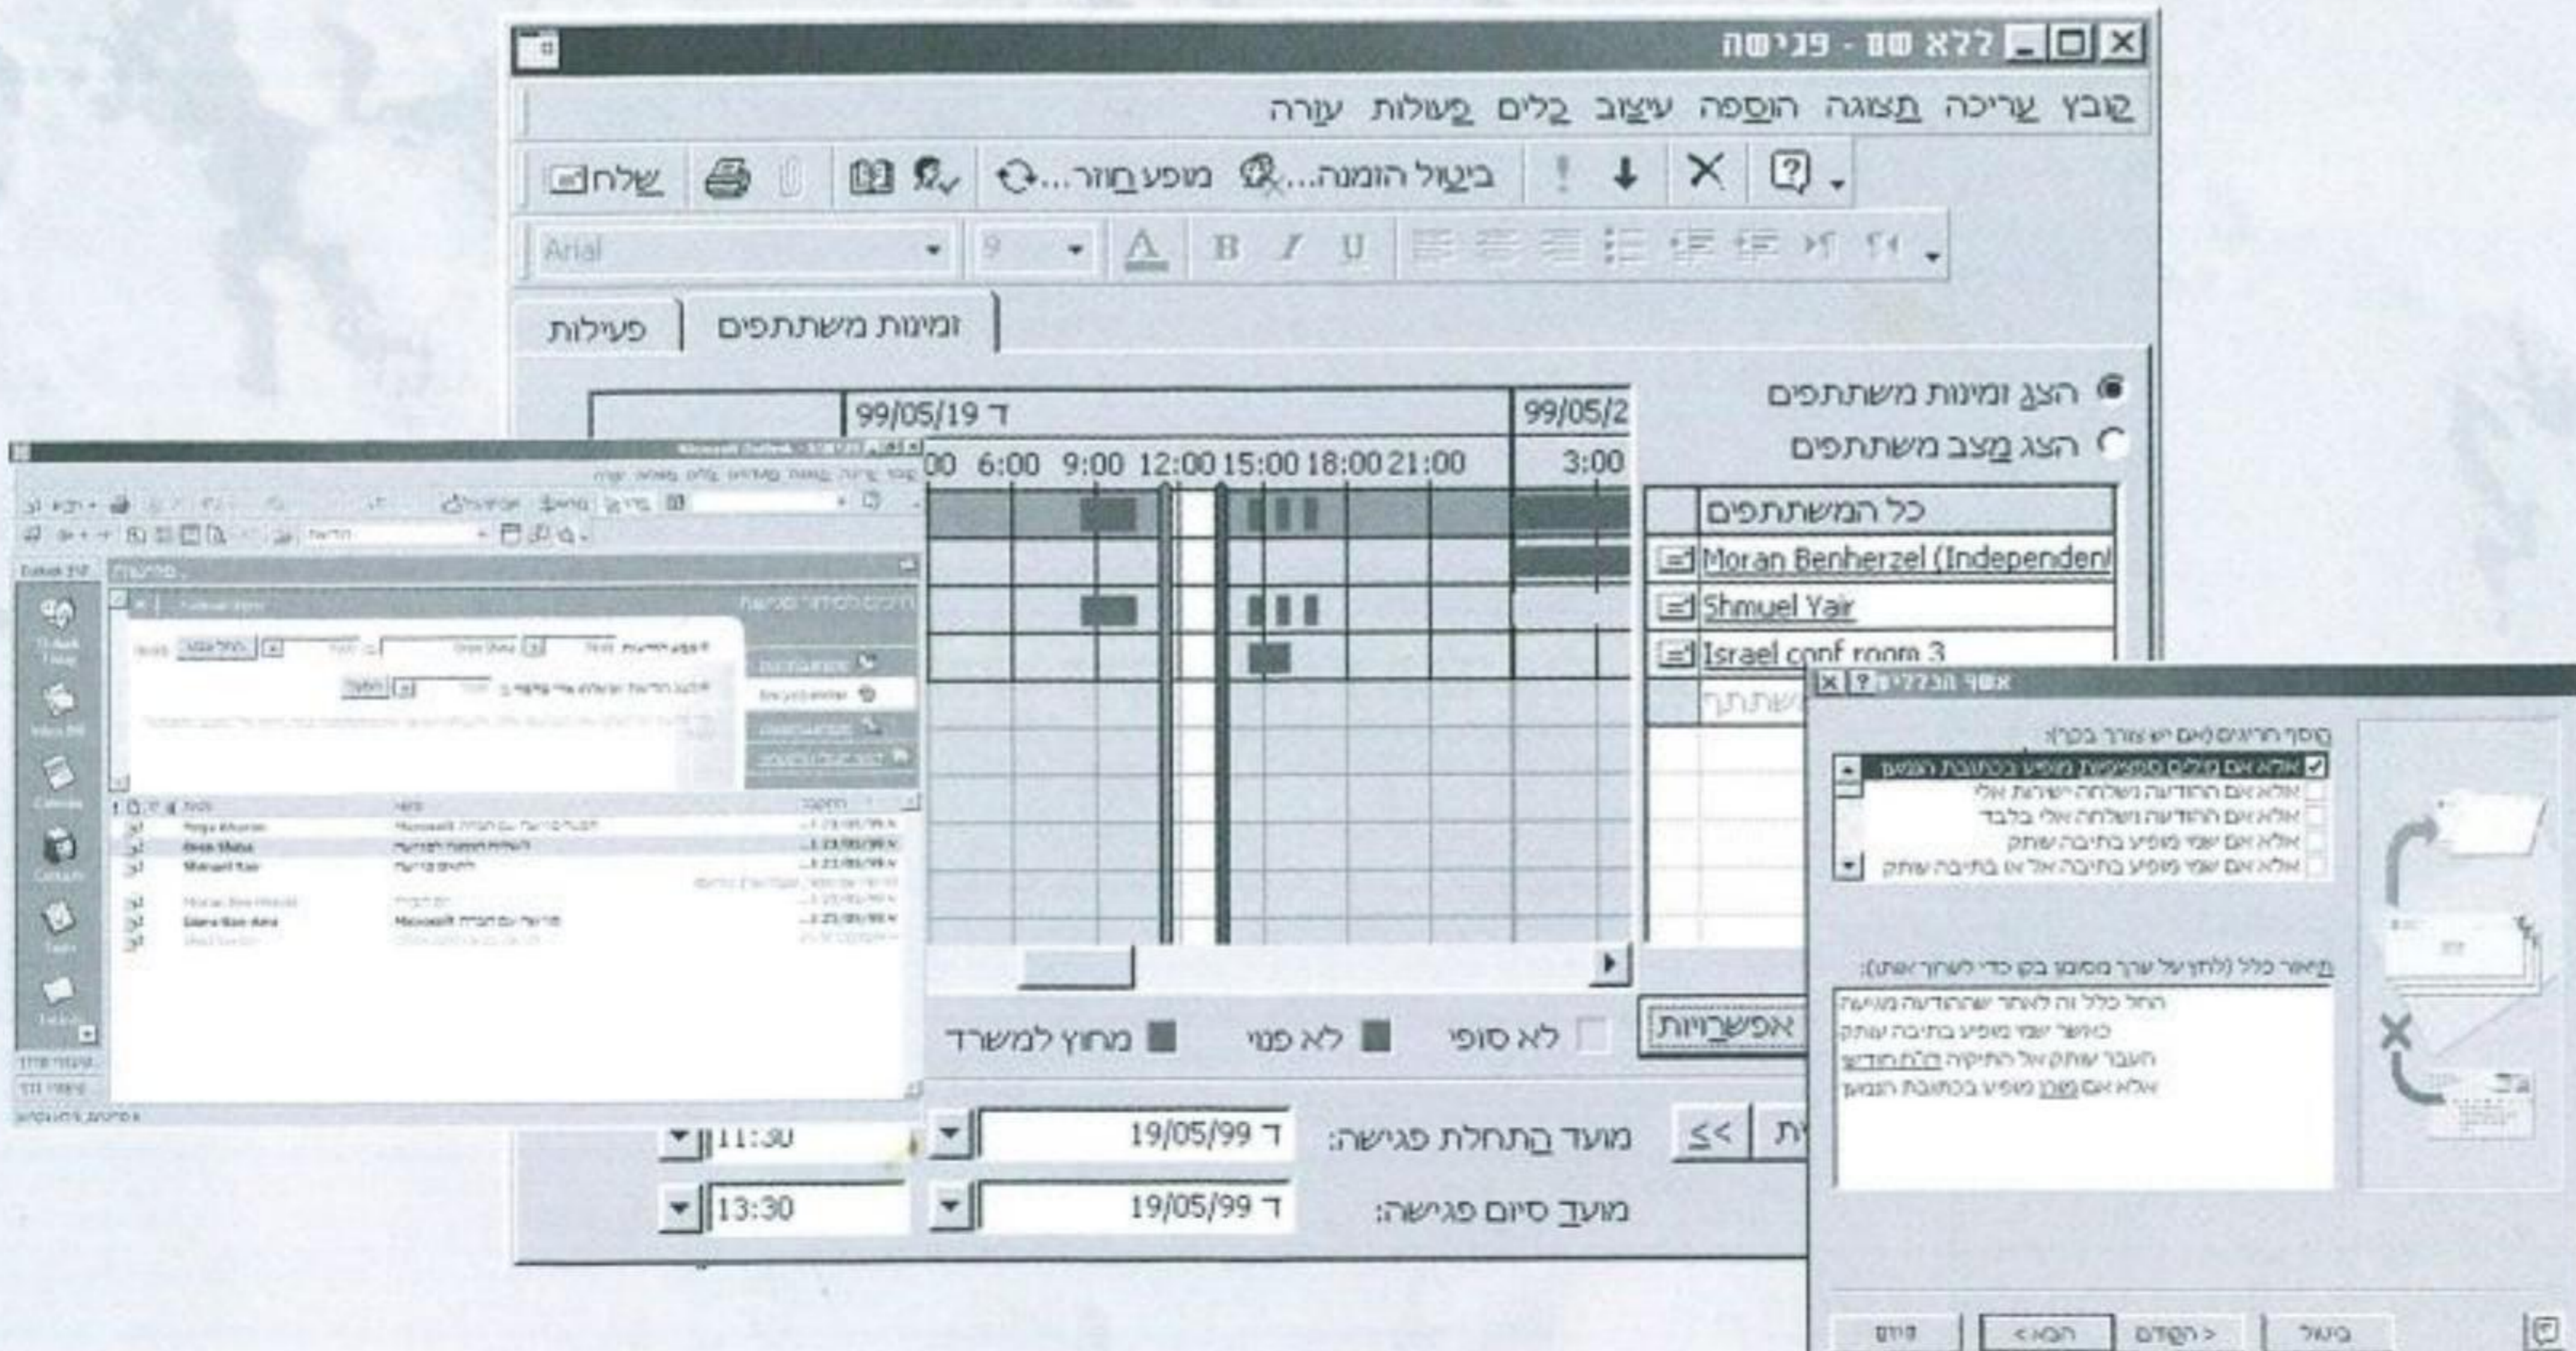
ללא שם - פגישה

קובץ עריכה תצוגה הוספה עיצוב כלים פעולות עזרה

שלח
ביטול הזמנה... מופע חוזר...

Arial
9
B I U

פעילות
זמינות משתתפים

הצג זמינות משתתפים
הצג מצב משתתפים

ד 99/05/19
99/05/2
00 6:00 9:00 12:00 15:00 18:00 21:00
3:00

כל המשתתפים
Moran Benherzel (Independen
Shmuel Yair
Israel conf room 3
משתתף

אפשרויות
לא סופי
לא פנוי
מחוץ למשרד

מועד התחלת פגישה:
ד 19/05/99
11:30
מועד סיום פגישה:
ד 19/05/99
13:30

<<

אשף הכללים

הוסף חריגים (אם יש צורך בכך):
אלא אם מילים ספציפיות מופיע בכתובת הנושא
אלא אם ההודעה נשלחה ישירות אלי
אלא אם ההודעה נשלחה אלי בלבד
אלא אם שמי מופיע בתיבה עותק
אלא אם שמי מופיע בתיבה אל או בתיבה עותק

תיאור כלל (לחץ על ערך מסומן בקו כדי לערוך אותו):
החל כלל זה לאחר שההודעה מגיעה
כאשר שמי מופיע בתיבה עותק
העבר עותק אל התיקיה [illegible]
אלא אם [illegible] מופיע בכתובת הנושא

ביטול
< הקודם
הבא >
סיום